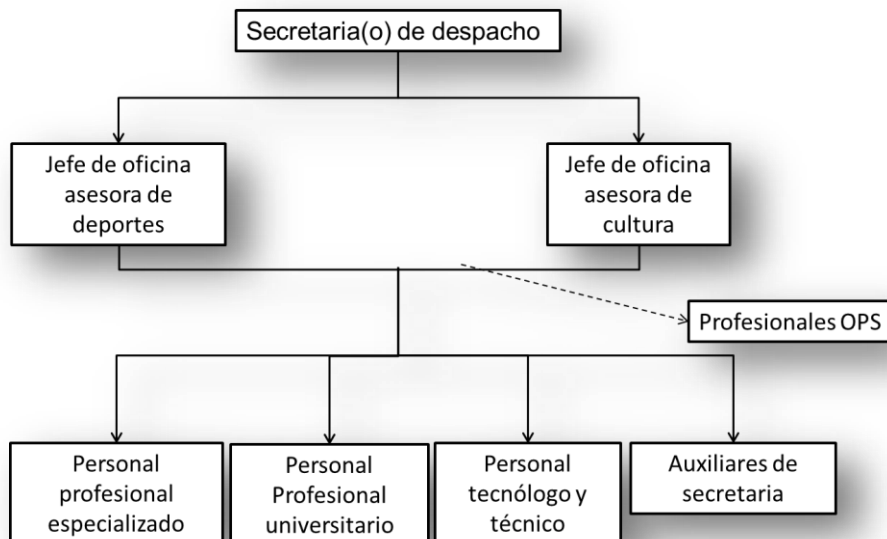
Secretaria(o) de despacho

Jefe de oficina asesora de deportes

Jefe de oficina asesora de cultura

Profesionales OPS

Personal profesional especializado

Personal Profesional universitario

Personal tecnólogo y técnico

Auxiliares de secretaria